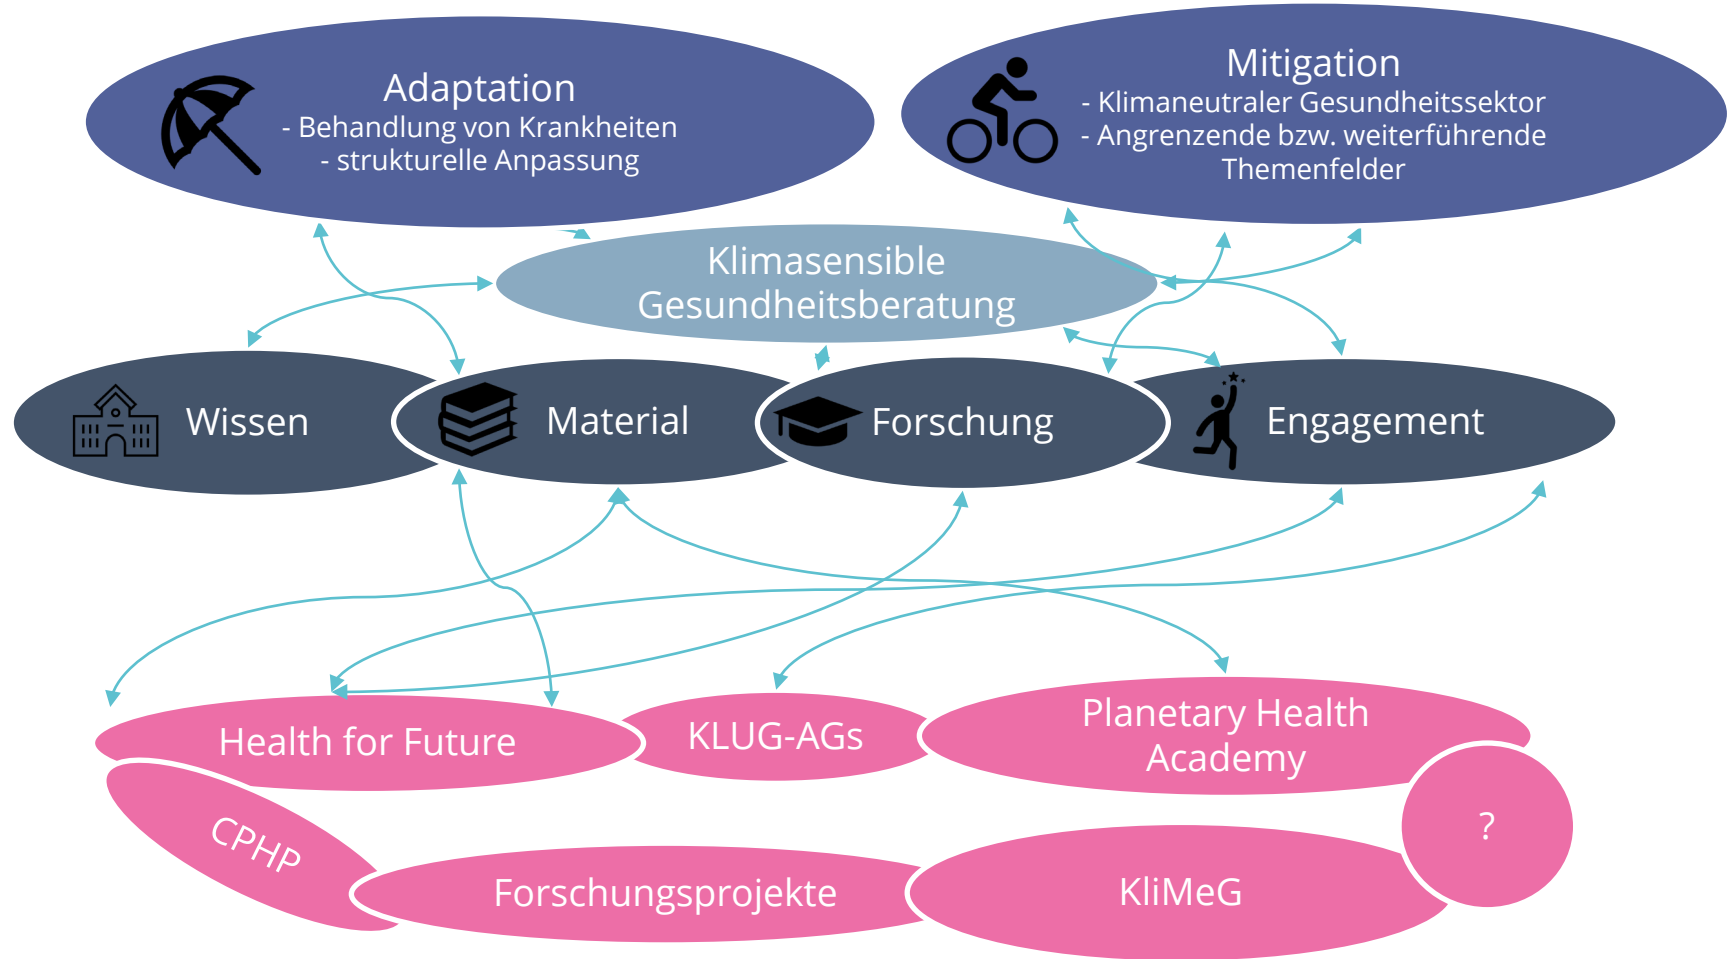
Adaptation
- Behandlung von Krankheiten
- strukturelle Anpassung

Mitigation
- Klimaneutraler Gesundheitssektor
- Angrenzende bzw. weiterführende Themenfelder

Klimasensible Gesundheitsberatung

Wissen

Material

Forschung

Engagement

Health for Future

KLUG-AGs

Planetary Health Academy

CPHP

Forschungsprojekte

KliMeG

?